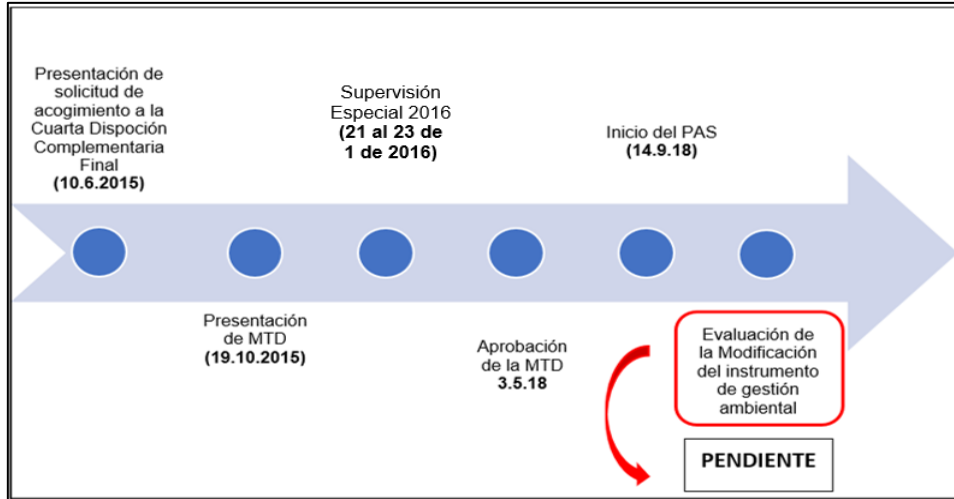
Presentación de solicitud de acogimiento a la Cuarta Dispoción Complementaria Final
(10.6.2015)

Supervisión Especial 2016
(21 al 23 de 1 de 2016)

Inicio del PAS
(14.9.18)

Presentación de MTD
(19.10.2015)

Aprobación de la MTD
3.5.18

Evaluación de la Modificación del instrumento de gestión ambiental

PENDIENTE